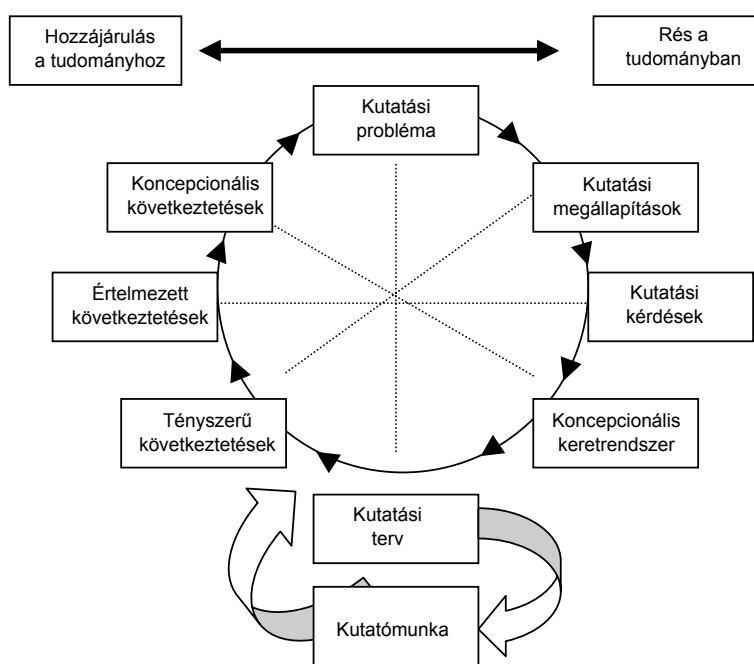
Hozzájárulás a tudományhoz

Rés a tudományban

Kutatási probléma

Kutatási megállapítások

Kutatási kérdések

Koncepcionális keretrendszer

Kutatási terv

Kutatómunka

Tényszerű következtetések

Értelmezett következtetések

Koncepcionális következtetések